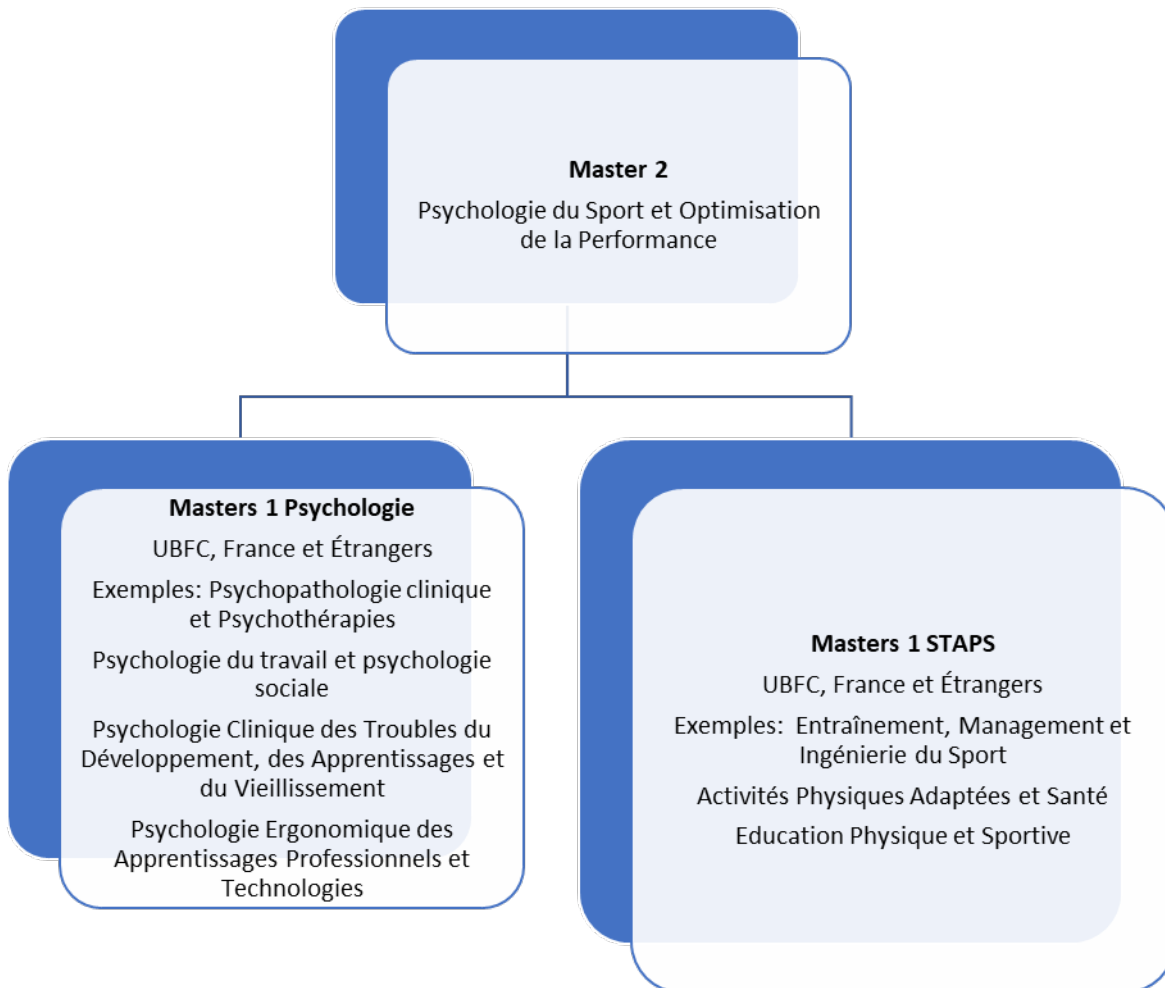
**Master 2**

Psychologie du Sport et Optimisation de la Performance

**Masters 1 Psychologie**

UBFC, France et Étrangers

Exemples: Psychopathologie clinique et Psychothérapies

Psychologie du travail et psychologie sociale

Psychologie Clinique des Troubles du Développement, des Apprentissages et du Vieillissement

Psychologie Ergonomique des Apprentissages Professionnels et Technologies

**Masters 1 STAPS**

UBFC, France et Étrangers

Exemples: Entraînement, Management et Ingénierie du Sport

Activités Physiques Adaptées et Santé

Education Physique et Sportive